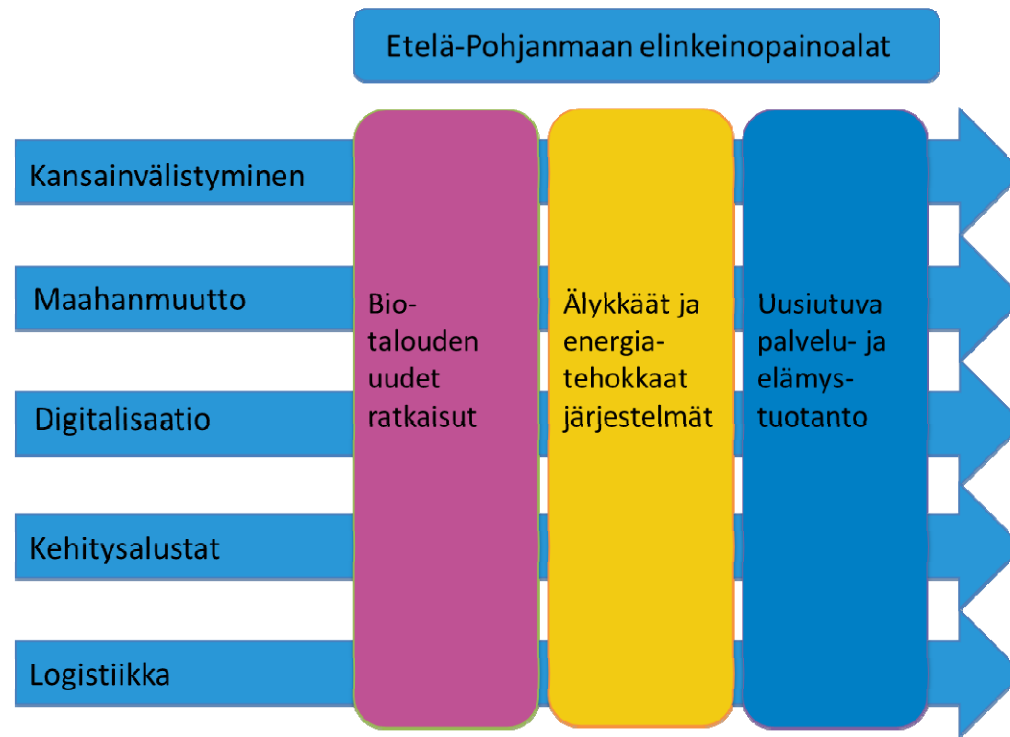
Etelä-Pohjanmaan elinkeinopainoalat

Kansainvälistyminen

Maahanmuutto

Digitalisaatio

Kehitysalustat

Logistiikka

Biotalouden uudet ratkaisut

Älykkäät ja energiatehokkaat järjestelmät

Uusiutuva palvelu- ja elämystuotanto